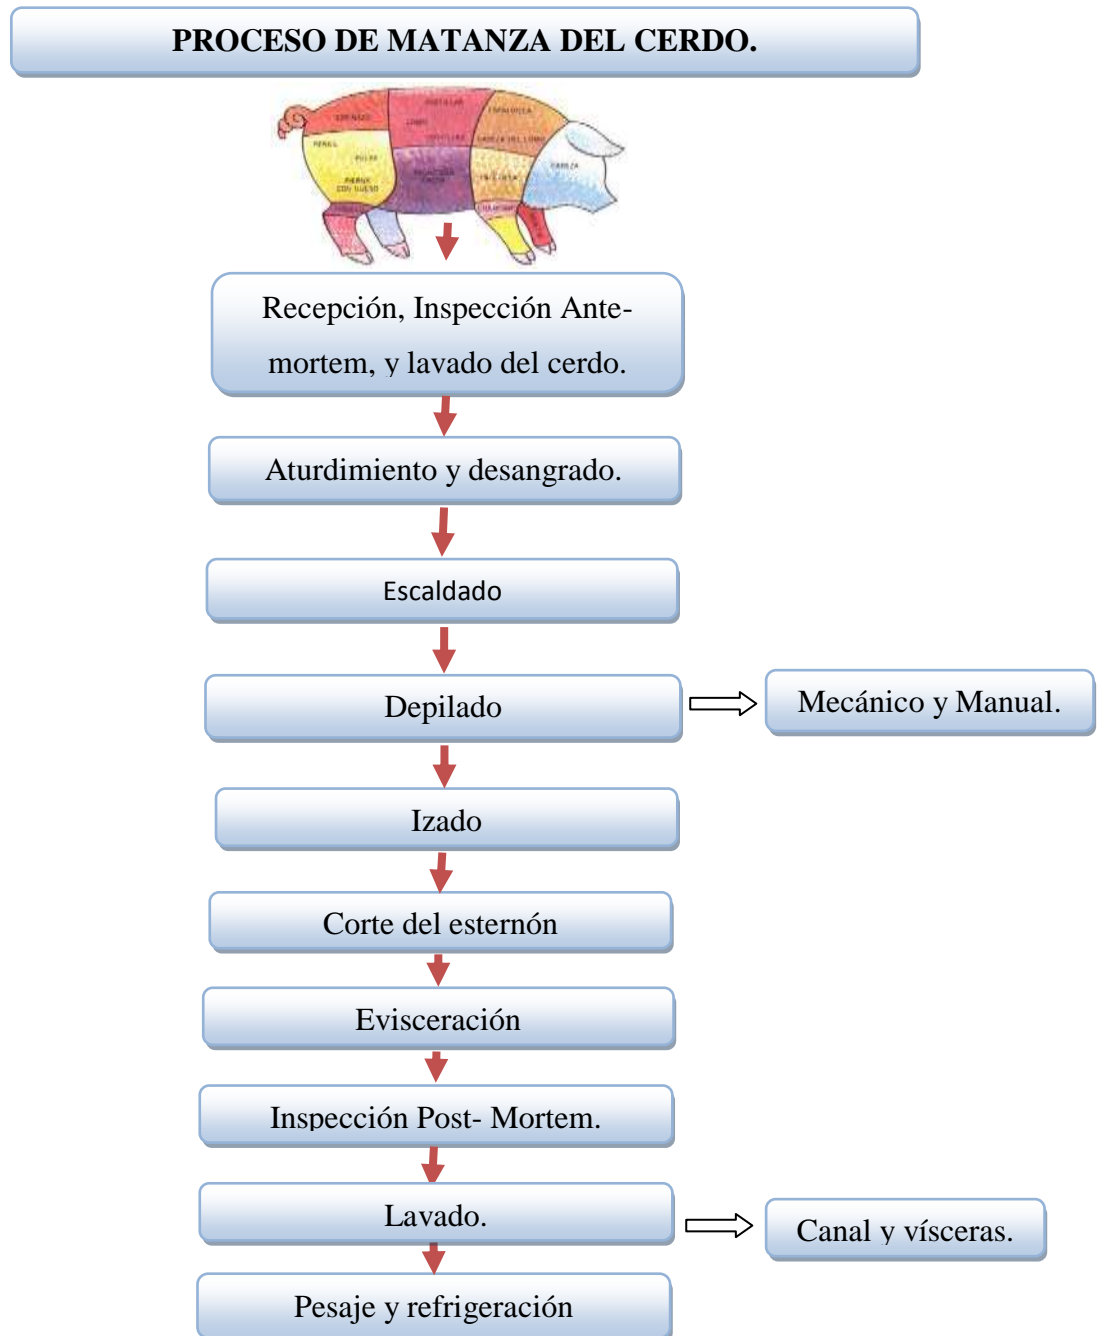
PROCESO DE MATANZA DEL CERDO.

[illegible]

Recepción, Inspección Ante-mortem, y lavado del cerdo.

Aturdimiento y desangrado.

Escaldado

Depilado

Mecánico y Manual.

Izado

Corte del esternón

Evisceración

Inspección Post- Mortem.

Lavado.

Canal y vísceras.

Pesaje y refrigeración